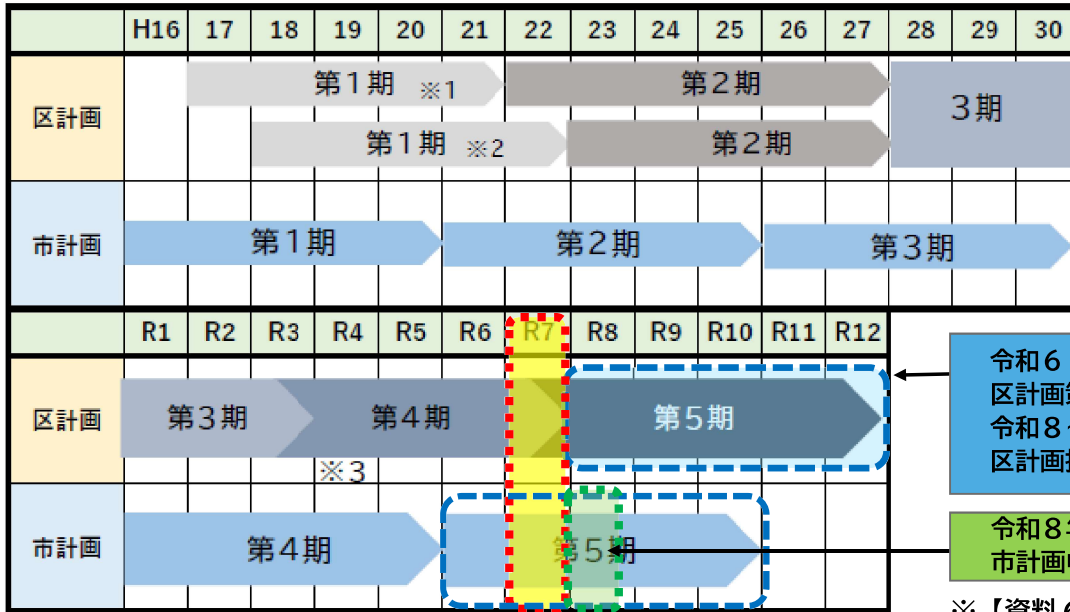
| | H16 | 17 | 18 | 19 | 20 | 21 | 22 | 23 | 24 | 25 | 26 | 27 | 28 | 29 | 30 |
|---|---|---|---|---|---|---|---|---|---|---|---|---|---|---|---|
| 区計画 | | 第１期 ※1 | | | | | 第２期 | | | | | | ３期 | | |
| | | | 第１期 ※2 | | | | | 第２期 | | | | | | | |
| 市計画 | 第１期 | | | | | 第２期 | | | | | 第３期 | | | | |

| | R1 | R2 | R3 | R4 | R5 | R6 | R7 | R8 | R9 | R10 | R11 | R12 |
|---|---|---|---|---|---|---|---|---|---|---|---|---|
| 区計画 | 第３期 | | 第４期 | | | | | 第５期 | | | | |
| | | | ※3 | | | | | | | | | |
| 市計画 | 第４期 | | | | | | 第５期 | | | | | |

令和６
区計画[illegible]
令和８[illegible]
区計画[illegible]

令和８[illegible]
市計画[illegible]

※【資料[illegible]